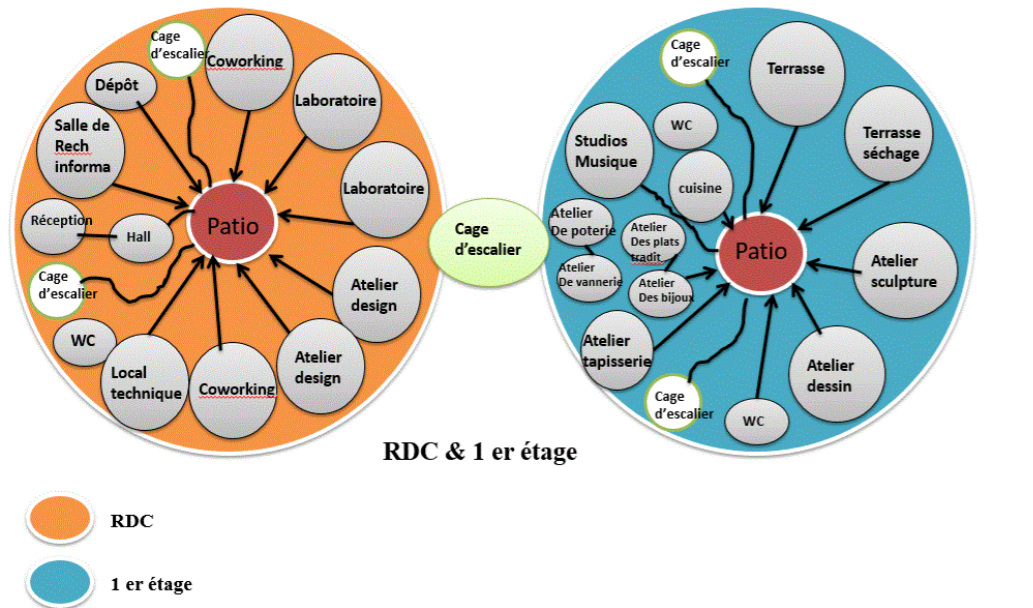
Cage d'escalier

Coworking

Dépôt

Laboratoire

Salle de Rech informa

Laboratoire

Patio

Réception

Hall

Cage d'escalier

Atelier design

WC

Atelier design

Local technique

Coworking

Cage d'escalier

Cage d'escalier

Terrasse

WC

Studios Musique

Terrasse séchage

cuisine

Atelier De poterie

Atelier Des plats tradit

Patio

Atelier De vannerie

Atelier Des bijoux

Atelier sculpture

Atelier tapisserie

Atelier dessin

Cage d'escalier

WC

RDC & 1 er étage

RDC

1 er étage